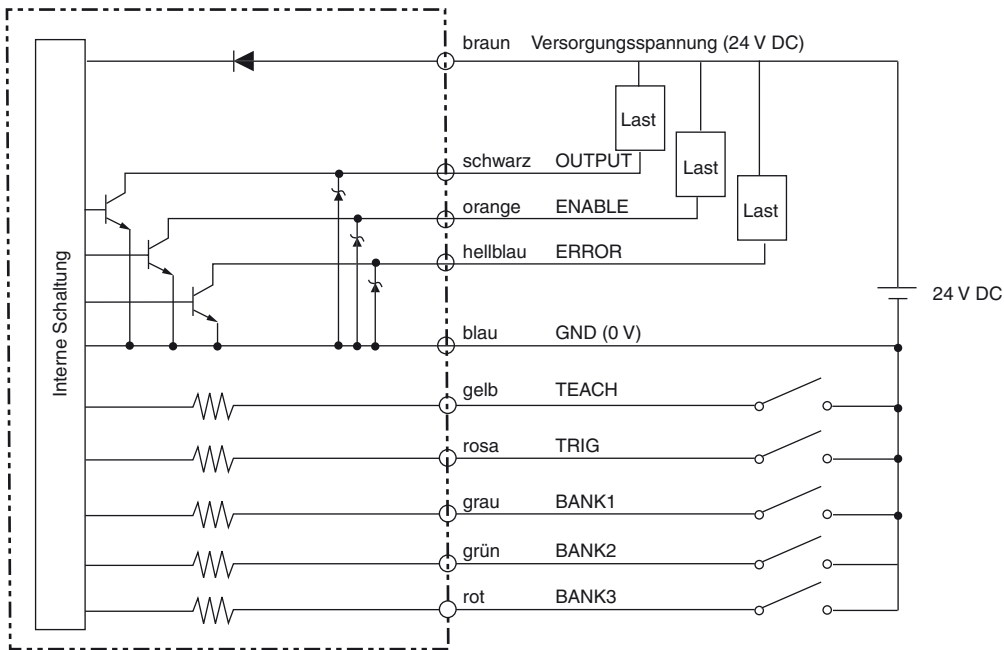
Interne Schaltung

braun Versorgungsspannung (24 V DC)

Last

Last

Last

schwarz OUTPUT

orange ENABLE

hellblau ERROR

24 V DC

blau GND (0 V)

gelb TEACH

rosa TRIG

grau BANK1

grün BANK2

rot BANK3